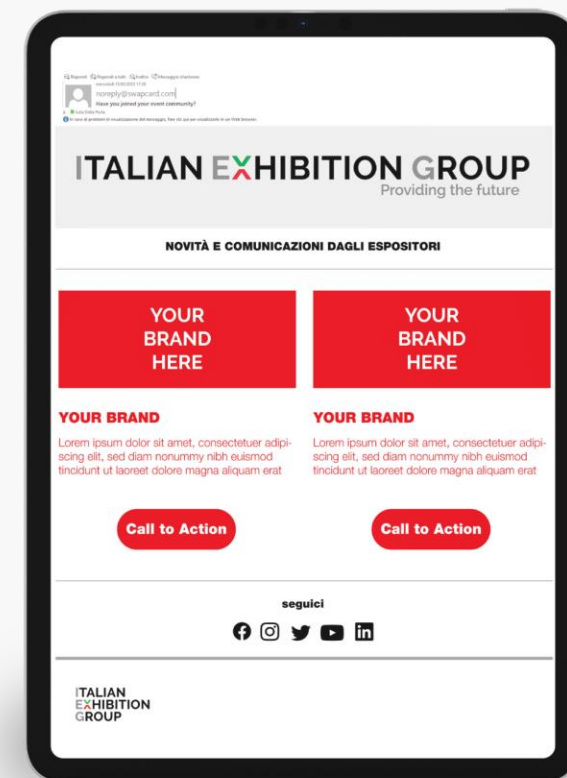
Rispondi Rispondi a tutti Inoltra Messaggio chat/invio
mercoledì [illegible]
noreply@swapcard.com
Have you joined your event community?
A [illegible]
In caso di problemi di visualizzazione del messaggio, fare clic qui per visualizzarlo in un Web browser.

ITALIAN EXHIBITION GROUP
Providing the future

NOVITÀ E COMUNICAZIONI DAGLI ESPOSITORI

YOUR BRAND HERE

YOUR BRAND

Lorem ipsum dolor sit amet, consectetuer adipiscing elit, sed diam nonummy nibh euismod tincidunt ut laoreet dolore magna aliquam erat

Call to Action

YOUR BRAND HERE

YOUR BRAND

Lorem ipsum dolor sit amet, consectetuer adipiscing elit, sed diam nonummy nibh euismod tincidunt ut laoreet dolore magna aliquam erat

Call to Action

seguici

ITALIAN EXHIBITION GROUP